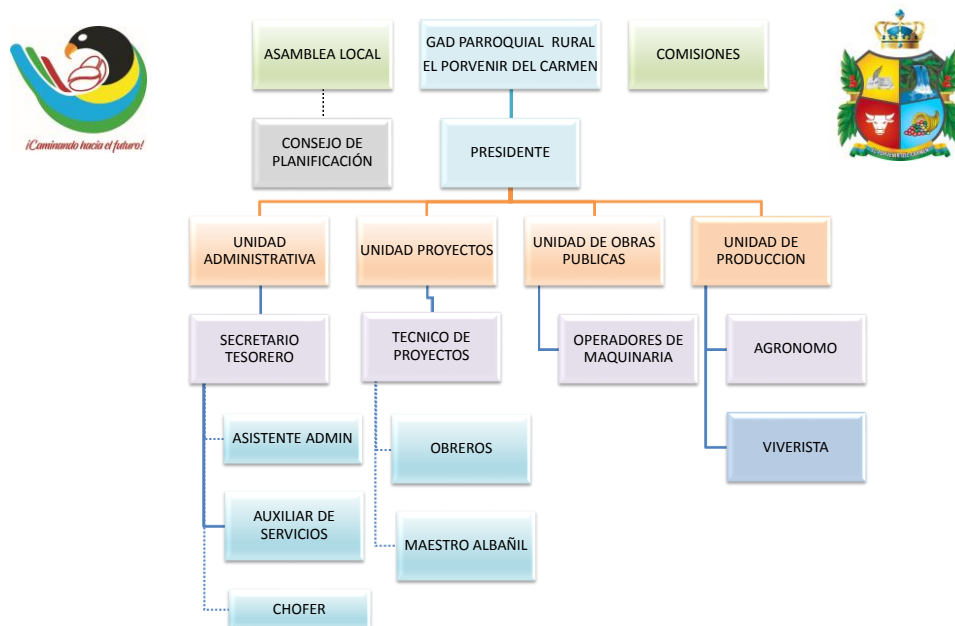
¡Caminando hacia el futuro!

ASAMBLEA LOCAL

GAD PARROQUIAL RURAL EL PORVENIR DEL CARMEN

COMISIONES

CONSEJO DE PLANIFICACIÓN

PRESIDENTE

UNIDAD ADMINISTRATIVA

UNIDAD PROYECTOS

UNIDAD DE OBRAS PUBLICAS

UNIDAD DE PRODUCCION

SECRETARIO TESORERO

TECNICO DE PROYECTOS

OPERADORES DE MAQUINARIA

AGRONOMO

ASISTENTE ADMIN

OBREROS

VIVERISTA

AUXILIAR DE SERVICIOS

MAESTRO ALBAÑIL

CHOFER